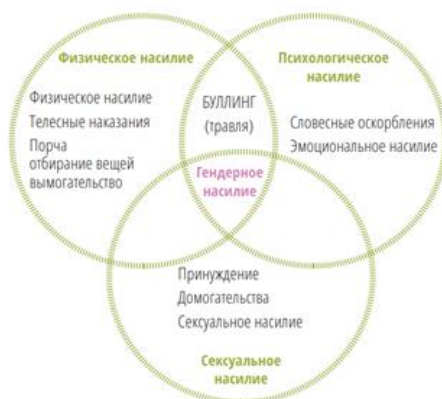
Физическое насилие

Физическое насилие
Телесные наказания
Порча
отбирание вещей
вымогательство

Психологическое насилие

БУЛЛИНГ
(травля)

Словесные оскорбления
Эмоциональное насилие

Гендерное насилие

Принуждение
Домогательства
Сексуальное насилие

Сексуальное насилие